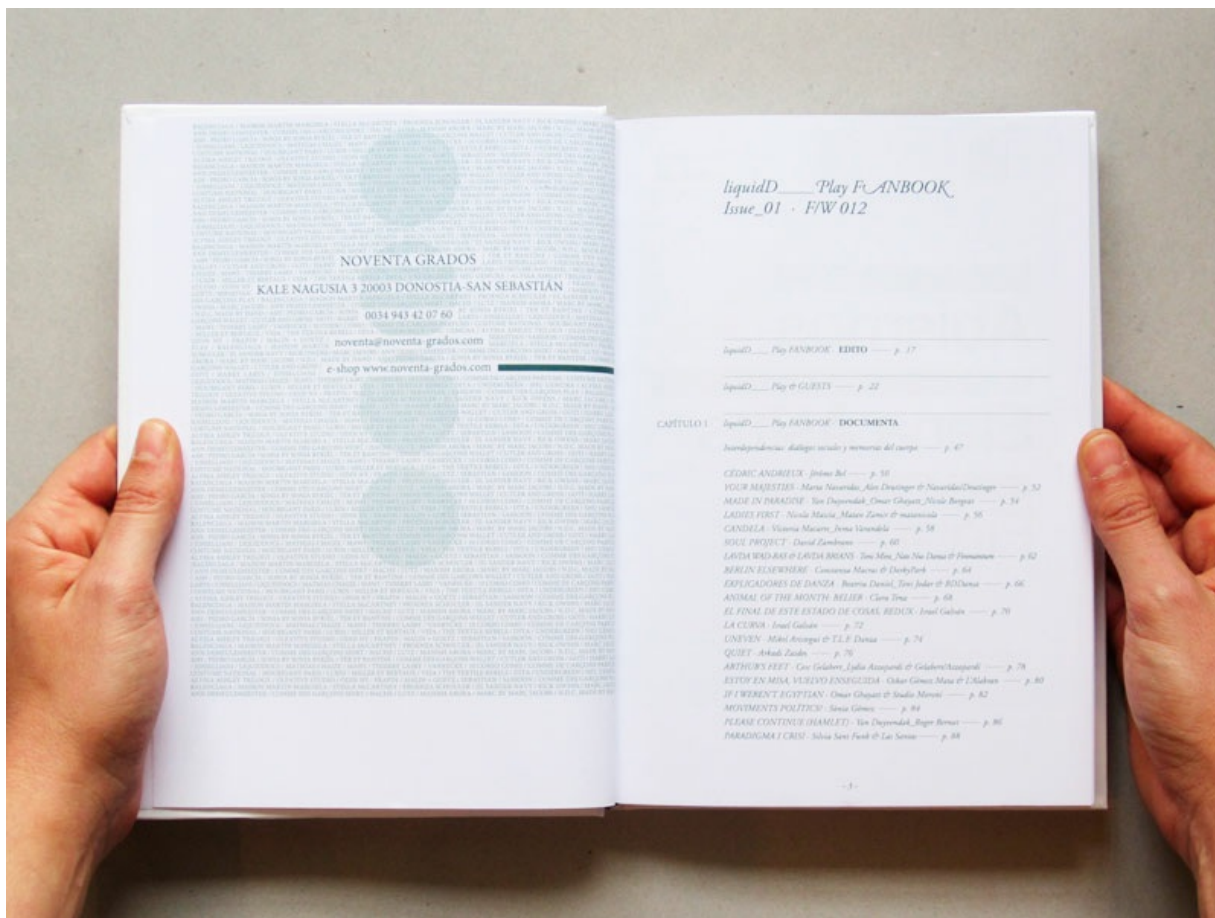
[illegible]

NOVENTA GRADOS

KALE NAGUSIA 3 20003 DONOSTIA-SAN SEBASTIÁN

0034 943 42 07 60

noventa@noventa-grados.com

e-shop www.noventa-grados.com

liquidD\_\_\_\_Play FANBOOK
Issue\_01 · F/W 012

liquidD\_\_\_ Play FANBOOK · EDITO —— p. 17

liquidD\_\_\_ Play & GUESTS —— p. 22

CAPÍTULO 1 liquidD\_\_\_ Play FANBOOK · DOCUMENTA

Interdependencias: diálogos sociales y memorias del cuerpo —— p. 47

CEDRIC ANDRIEUX · Jérôme Bel —— p. 50
YOUR MAJESTIES · Marta Navaridas\_Alex Deutinger & NavaridasDeutinger —— p. 52
MADE IN PARADISE · Yan Duyvendak\_Omar Ghayatt\_Nicole Borgeat —— p. 54
LADIES FIRST · Nicola Mascia\_Matan Zamir & matanicola —— p. 56
CANDELA · Victoria Macarte\_Irma Varandela —— p. 58
SOUL PROJECT · David Zambrano —— p. 60
LAVIDA WAD-RAS & LAVIDA BRIANS · Toni Mira\_Nats Nus Dansa & Fomentum —— p. 62
BERLIN ELSEWHERE · Constanza Macras & DorkyPark —— p. 64
EXPLICADORES DE DANZA · Beatriz Daniel\_Toni Jodar & BDDansa —— p. 66
ANIMAL OF THE MONTH: BELIER · Clara Tena —— p. 68
EL FINAL DE ESTE ESTADO DE COSAS, REDUX · Israel Galván —— p. 70
LA CURVA · Israel Galván —— p. 72
UNEVEN · Mikel Aristegui & T.L.F Dansa —— p. 74
QUIET · Arkadi Zaides —— p. 76
ARTHUR'S FEET · Cesc Gelabert\_Lydia Azzopardi & GelabertAzzopardi —— p. 78
ESTOY EN MISA, VUELVO ENSEGUIDA · Oskar Gómez Mata & L'Alakran —— p. 80
IF I WEREN'T EGYPTIAN · Omar Ghayatt & Studio Moroni —— p. 82
MOVIMENTS POLÍTICS! · Sònia Gómez —— p. 84
PLEASE CONTINUE (HAMLET) · Yan Duyvendak\_Roger Bernat —— p. 86
PARADIGMA I CRISI · Sílvia Sant Funk & Las Santas —— p. 88

- 3 -